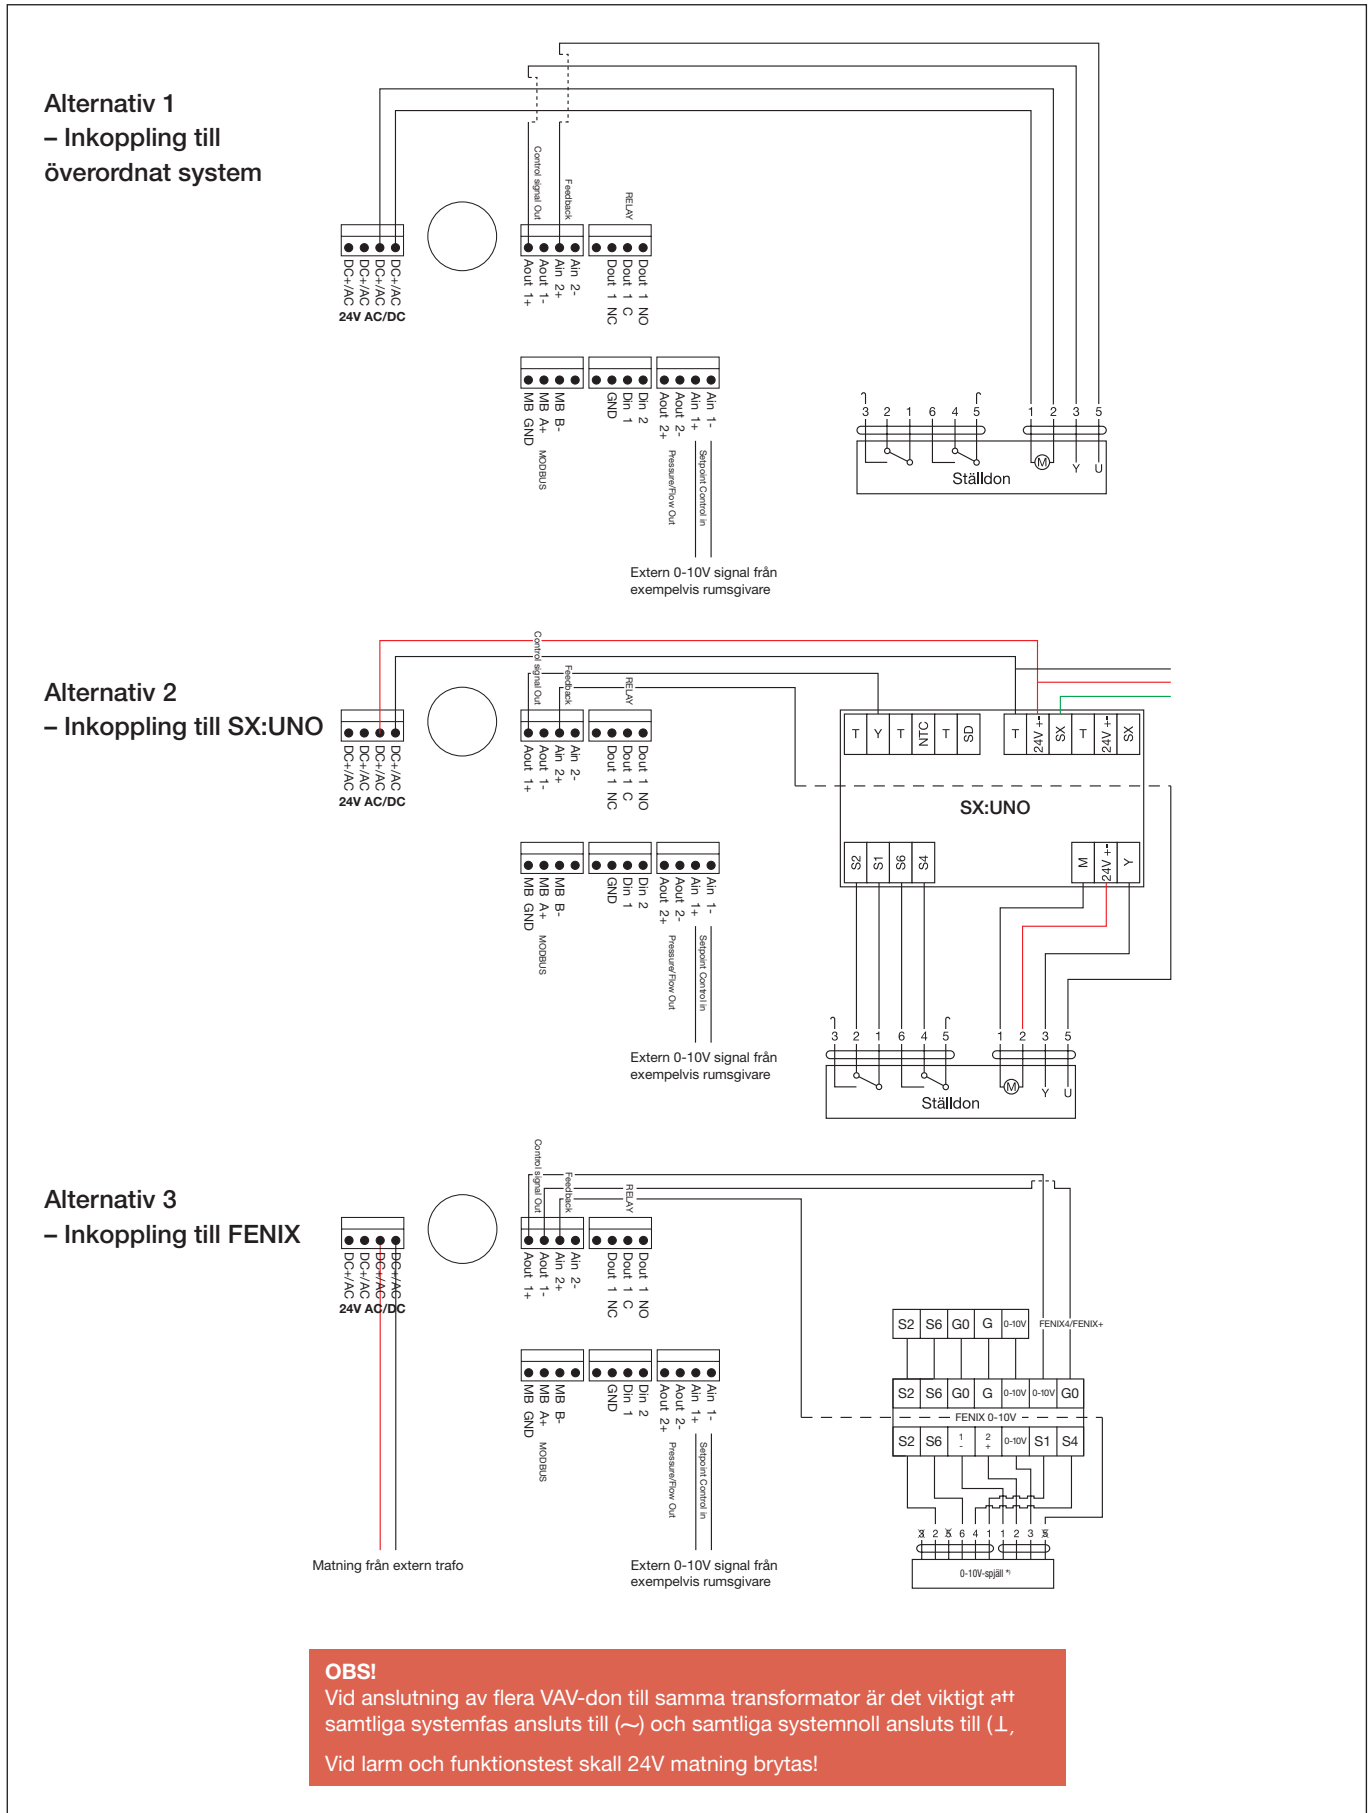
Alternativ 1
– Inkoppling till överordnat system

Control signal Out
Feedback
RELAY

DC+/AC
DC+/AC
DC+/AC
DC+/AC
24V AC/DC

Aout 1+
Aout 1-
Ain 2+
Ain 2-

Dout 1 NC
Dout 1 C
Dout 1 NO

MB GND
MB A+
MB B-
MODBUS

GND
Din 1
Din 2

Aout 2+
Aout 2-
Ain 1+
Ain 1-
Pressure/Flow Out
Setpoint Control in

3 2 1 6 4 5
1 2 3 5
M
Y U
Ställdon

Extern 0-10V signal från exempelvis rumsgivare

Alternativ 2
– Inkoppling till SX:UNO

Control signal Out
Feedback
RELAY

DC+/AC
DC+/AC
DC+/AC
DC+/AC
24V AC/DC

Aout 1+
Aout 1-
Ain 2+
Ain 2-

Dout 1 NC
Dout 1 C
Dout 1 NO

T Y T NTC T SD T 24V ~ SX T 24V ~ SX

SX:UNO

S2 S1 S6 S4 M 24V ~ Y

MB GND
MB A+
MB B-
MODBUS

GND
Din 1
Din 2

Aout 2+
Aout 2-
Ain 1+
Ain 1-
Pressure/Flow Out
Setpoint Control in

3 2 1 6 4 5
1 2 3 5
M
Y U
Ställdon

Extern 0-10V signal från exempelvis rumsgivare

Alternativ 3
– Inkoppling till FENIX

Control signal Out
Feedback
RELAY

DC+/AC
DC+/AC
DC+/AC
DC+/AC
24V AC/DC

Aout 1+
Aout 1-
Ain 2+
Ain 2-

Dout 1 NC
Dout 1 C
Dout 1 NO

S2 S6 G0 G 0-10V FENIX4/FENIX+

S2 S6 G0 G 0-10V 0-10V G0
FENIX 0-10V
S2 S6 1 - 2 + 0-10V S1 S4

MB GND
MB A+
MB B-
MODBUS

GND
Din 1
Din 2

Aout 2+
Aout 2-
Ain 1+
Ain 1-
Pressure/Flow Out
Setpoint Control in

3 2 6 6 4 1 1 2 3 5
0-10V-spjäll *)

Matning från extern trafo

Extern 0-10V signal från exempelvis rumsgivare

OBS!
Vid anslutning av flera VAV-don till samma transformator är det viktigt att samtliga systemfas ansluts till (~) och samtliga systemnoll ansluts till (⊥,

Vid larm och funktionstest skall 24V matning brytas!